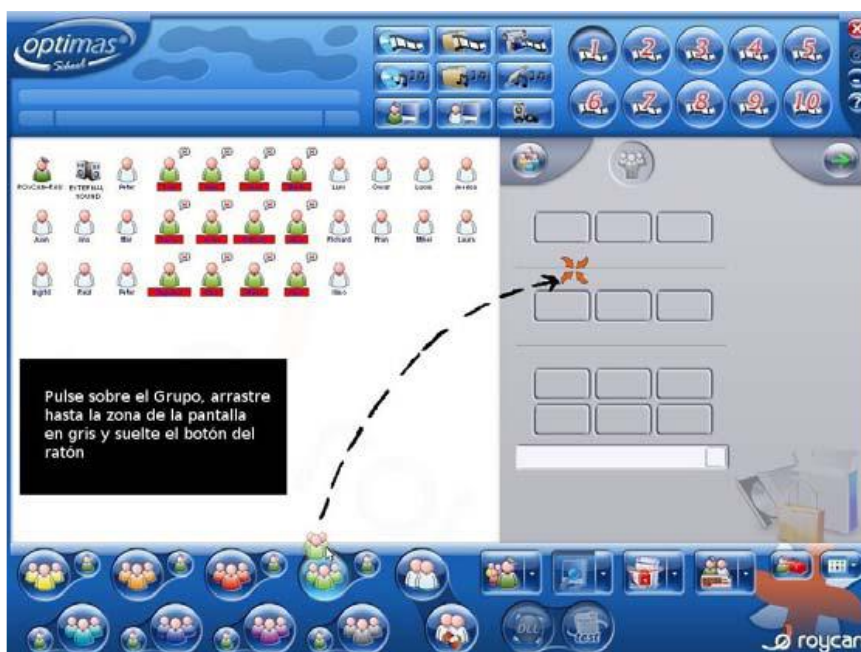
optimas School

1 2 3 4 5
6 7 8 9 10

ROYCAN-RSS EXTERNAL SOUND Peter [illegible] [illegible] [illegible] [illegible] Luis Oscar Louis Jessica
Juan Ana Bill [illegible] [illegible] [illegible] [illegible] Richard Fran Mikel Laura
Ingrid Paul Peter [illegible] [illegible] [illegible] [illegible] Nico

Pulse sobre el Grupo, arrastre hasta la zona de la pantalla en gris y suelte el botón del ratón

DLL TEST

roycan